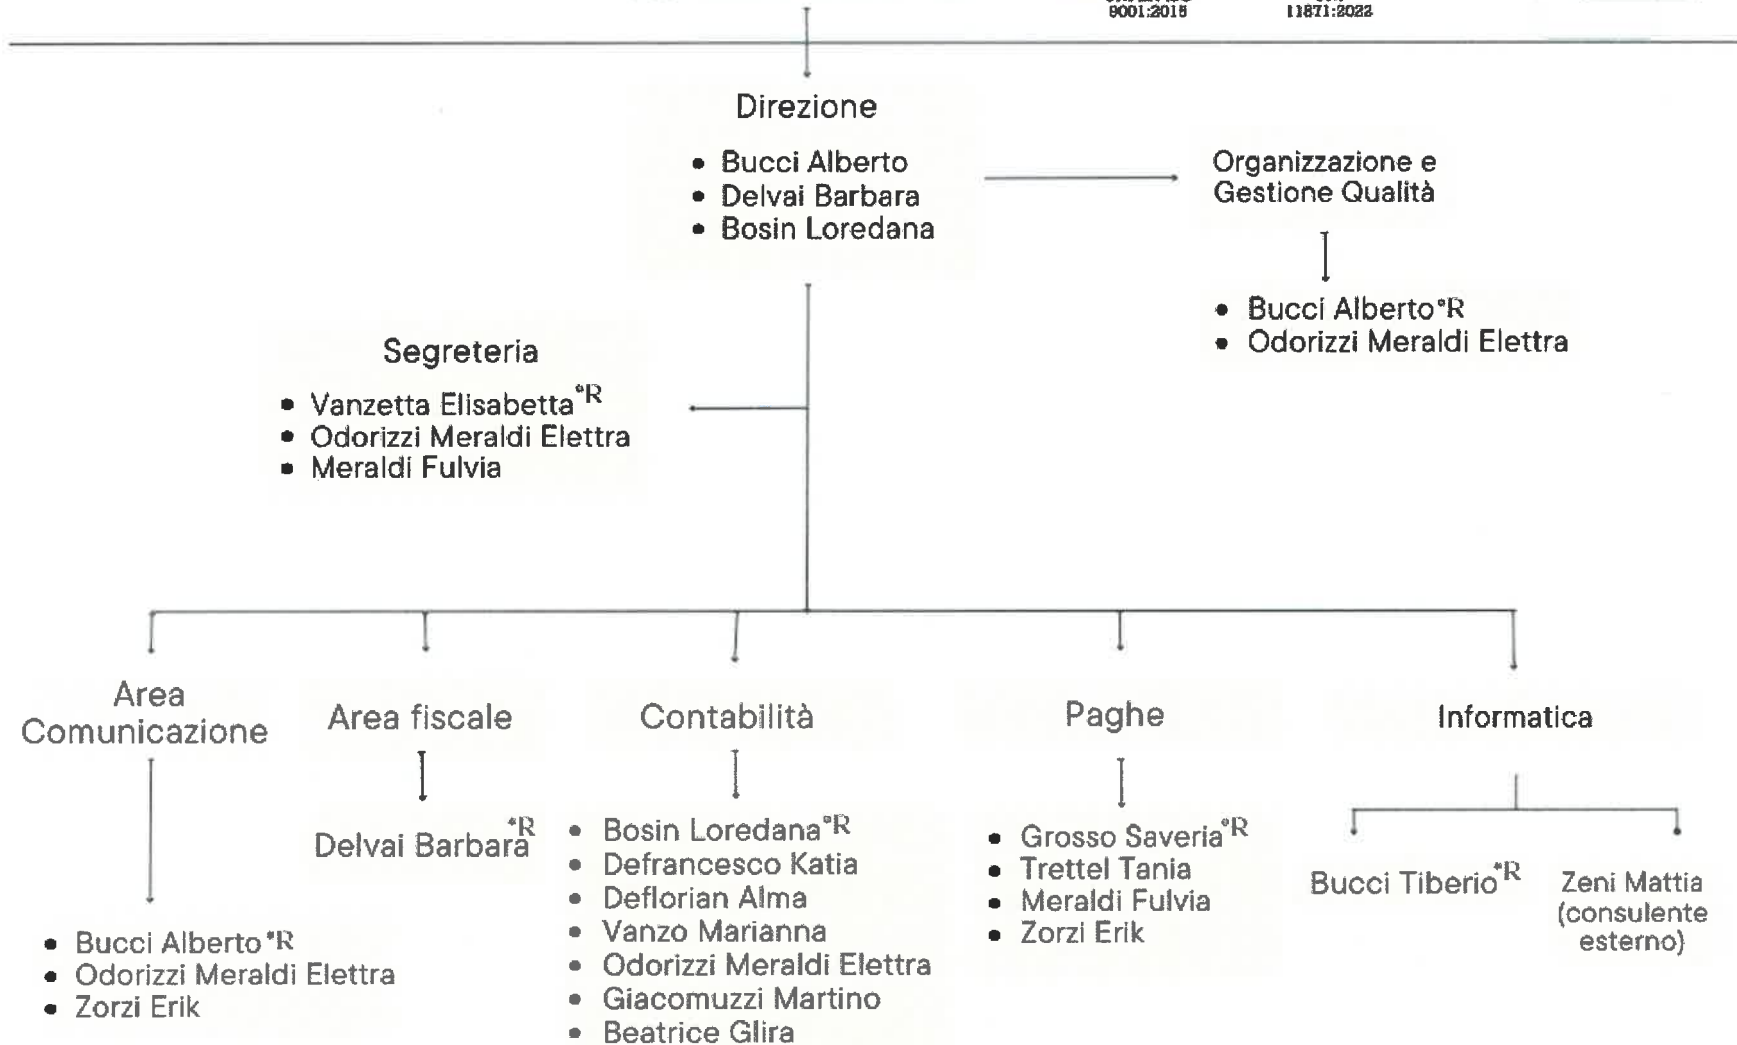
9001:2015 11871:2022

Direzione

- Bucci Alberto
- Delvai Barbara
- Bosin Loredana

Organizzazione e Gestione Qualità

- Bucci Alberto*R
- Odorizzi Meraldi Elettra

Segreteria

- Vanzetta Elisabetta*R
- Odorizzi Meraldi Elettra
- Meraldi Fulvia

Area Comunicazione

- Bucci Alberto*R
- Odorizzi Meraldi Elettra
- Zorzi Erik

Area fiscale

Delvai Barbara*R

Contabilità

- Bosin Loredana*R
- Defrancesco Katia
- Deflorian Alma
- Vanzo Marianna
- Odorizzi Meraldi Elettra
- Giacomuzzi Martino
- Beatrice Glira

Paghe

- Grosso Saveria*R
- Trettel Tania
- Meraldi Fulvia
- Zorzi Erik

Informatica

Bucci Tiberio*R

Zeni Mattia (consulente esterno)